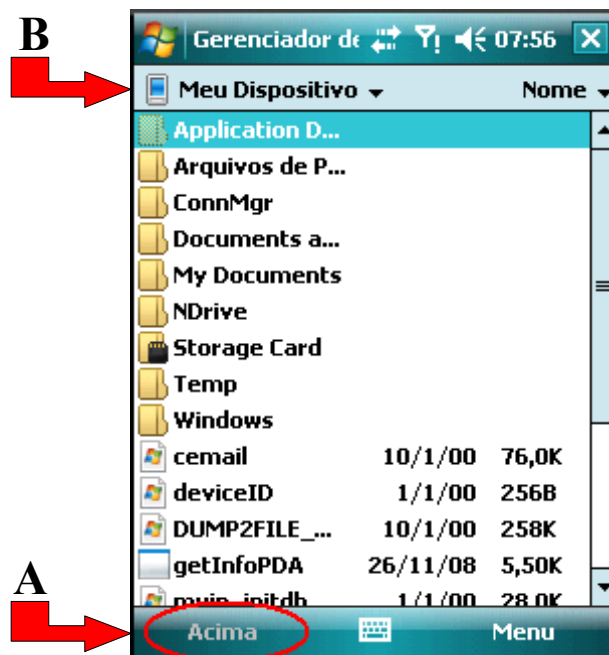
B

Gerenciador de 07:56

Meu Dispositivo Nome

Application D...
Arquivos de P...
ConnMgr
Documents a...
My Documents
NDrive
Storage Card
Temp
Windows

| | | |
|---|---|---|
| cemail | 10/1/00 | 76,0K |
| deviceID | 1/1/00 | 256B |
| DUMP2FILE_... | 10/1/00 | 258K |
| getInfoPDA | 26/11/08 | 5,50K |
| mvin_initdb | 1/1/00 | 28,0K |

A

Acima Menu